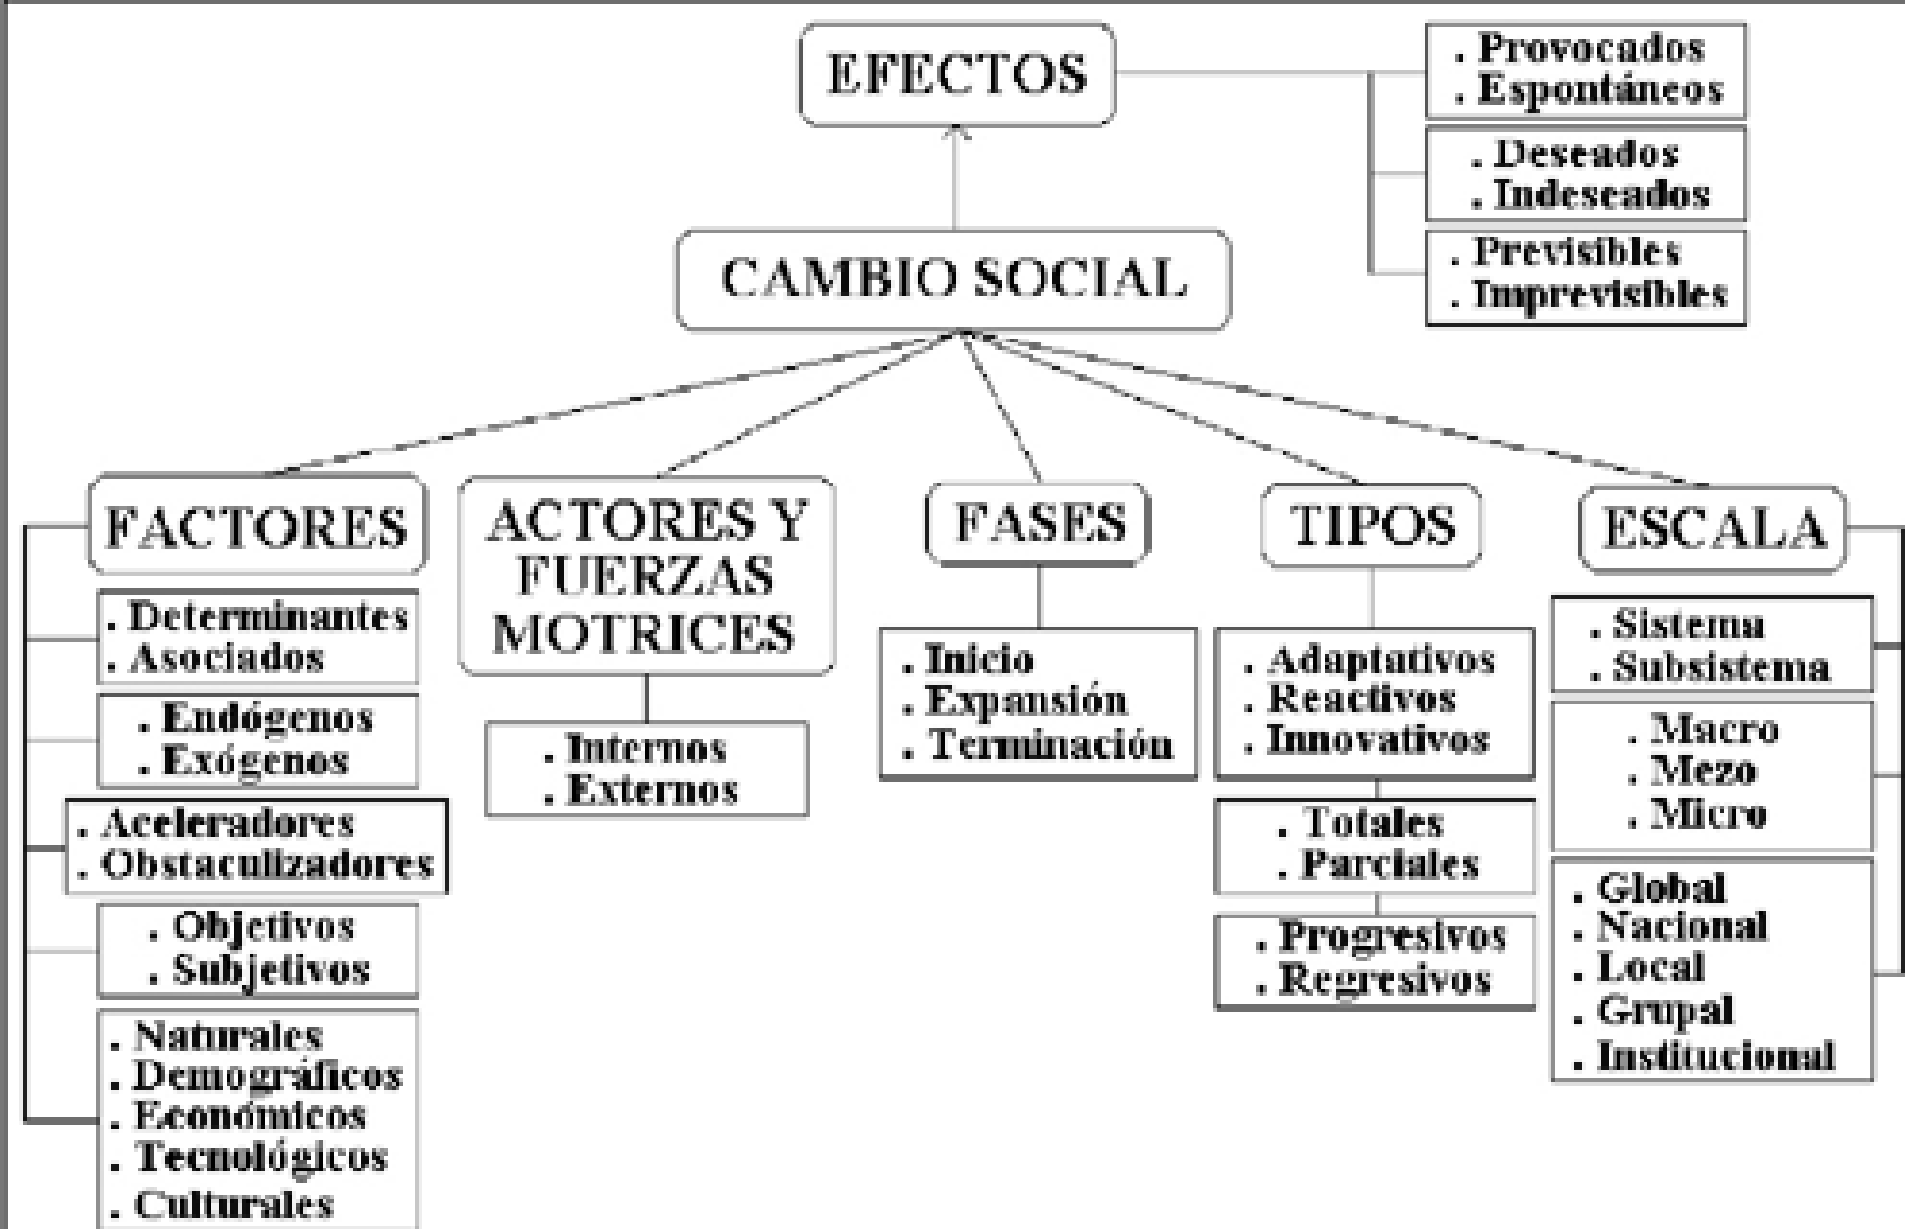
EFECTOS

. Provocados
. Espontáneos

. Deseados
. Indeseados

. Previsibles
. Imprevisibles

CAMBIO SOCIAL

FACTORES

. Determinantes
. Asociados

. Endógenos
. Exógenos

. Aceleradores
. Obstaculizadores

. Objetivos
. Subjetivos

. Naturales
. Demográficos
. Económicos
. Tecnológicos
. Culturales

ACTORES Y FUERZAS MOTRICES

. Internos
. Externos

FASES

. Inicio
. Expansión
. Terminación

TIPOS

. Adaptativos
. Reactivos
. Innovativos

. Totales
. Parciales

. Progresivos
. Regresivos

ESCALA

. Sistema
. Subsistema

. Macro
. Mezo
. Micro

. Global
. Nacional
. Local
. Grupal
. Institucional